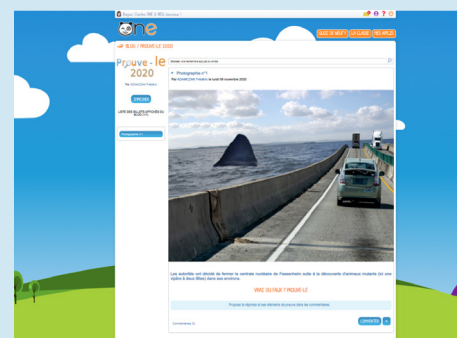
Bonjour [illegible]

one

AIDE DE NEO | LA CLASSE | MES APPLIS

BLOG / PROUVE-LE 2020

Prouve - le 2020

Par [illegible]

ÉPINGLER

LISTE DES BILLETS AFFICHÉS DU BLOG (1/1)

Photographie n°1

Photographie n°1

Par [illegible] le lundi 09 novembre 2020

Les autorités ont décidé de fermer la centrale nucléaire de Fessenheim suite à la découverte d'animaux mutants (ici une alpine à deux têtes) dans ses environs.

VRAI OU FAUX ? PROUVE-LE

Propose ta réponse et tes éléments de preuve dans les commentaires

Commentaires (0)

COMMENTER